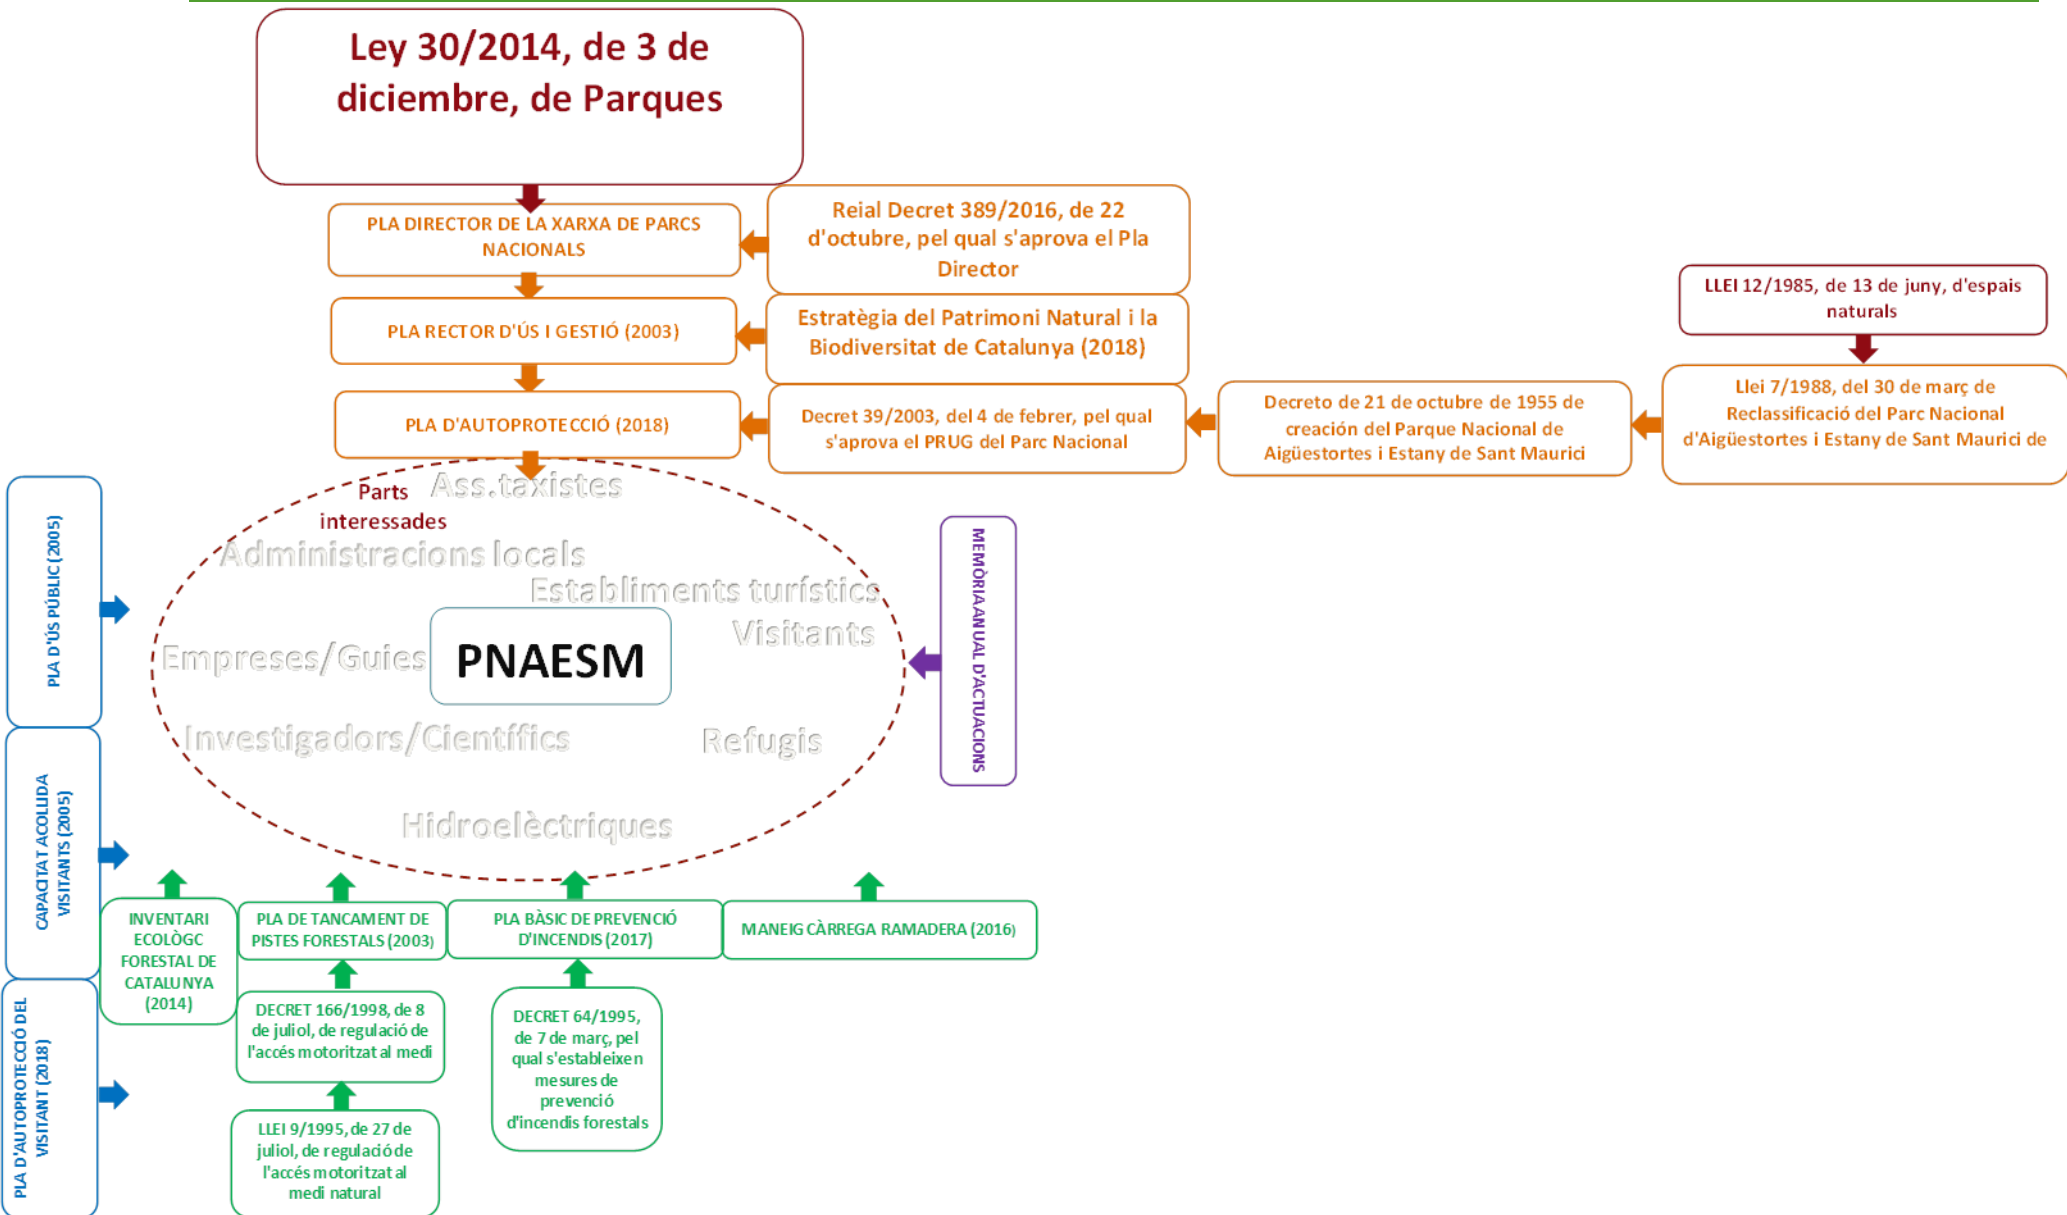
Ley 30/2014, de 3 de diciembre, de Parques

PLA DIRECTOR DE LA XARXA DE PARCS NACIONALS

Reial Decret 389/2016, de 22 d'octubre, pel qual s'aprova el Pla Director

PLA RECTOR D'ÚS I GESTIÓ (2003)

Estratègia del Patrimoni Natural i la Biodiversitat de Catalunya (2018)

LLEI 12/1985, de 13 de juny, d'espais naturals

PLA D'AUTOPROTECCIÓ (2018)

Decret 39/2003, del 4 de febrer, pel qual s'aprova el PRUG del Parc Nacional

Decreto de 21 de octubre de 1955 de creación del Parque Nacional de Aigüestortes i Estany de Sant Maurici

Llei 7/1988, del 30 de març de Reclassificació del Parc Nacional d'Aigüestortes i Estany de Sant Maurici de

PLA D'ÚS PÚBLIC (2005)

Parts interessades

Ass.taxistes

Administracions locals

Establiments turístics

Visitants

Empreses/Guies

PNAESM

Investigadors/Científics

Refugis

Hidroelèctriques

MEMÒRIA ANUAL D'ACTUACIONS

CAPACITAT ACOLLIDA VISITANTS (2005)

INVENTARI ECOLÒGC FORESTAL DE CATALUNYA (2014)

PLA DE TANCAMENT DE PISTES FORESTALS (2003)

PLA BÀSIC DE PREVENCIÓ D'INCENDIS (2017)

MANEIG CÀRREGA RAMADERA (2016)

PLA D'AUTOPROTECCIÓ DEL VISITANT (2018)

DECRET 166/1998, de 8 de juliol, de regulació de l'accés motoritzat al medi

DECRET 64/1995, de 7 de març, pel qual s'estableixen mesures de prevenció d'incendis forestals

LLEI 9/1995, de 27 de juliol, de regulació de l'accés motoritzat al medi natural